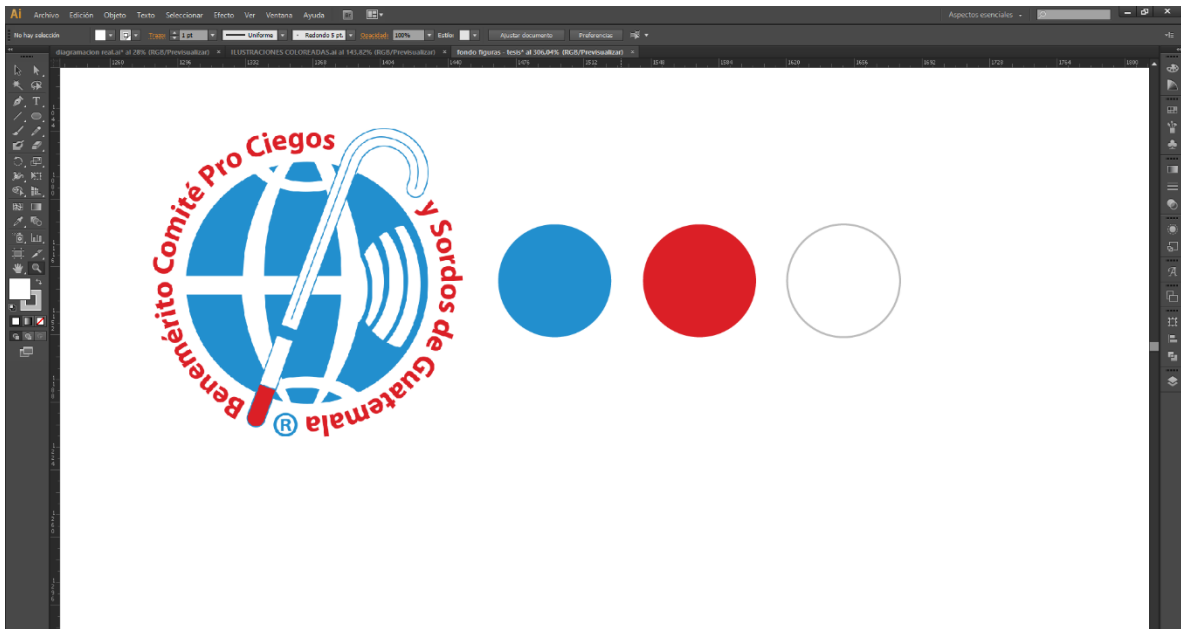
Ai Archivo Edición Objeto Texto Seleccionar Efecto Ver Ventana Ayuda

Aspectos esenciales

No hay selección Trazo 1 pt Uniforme Redondo 5 pt Opacidad: 100% Estilo: Ajustar documento Preferencias

diagramacion real.ai* al 28% (RGB/Previsualizar) × ILUSTRACIONES COLOREADAS.ai al 145,82% (RGB/Previsualizar) × fondo figuras - tesis* al 306,04% (RGB/Previsualizar) ×

1260 1296 1332 1368 1404 1440 1476 1512 1548 1584 1620 1656 1692 1728 1764 1800

Benemérito Comité Pro Ciegos y Sordos de Guatemala

®